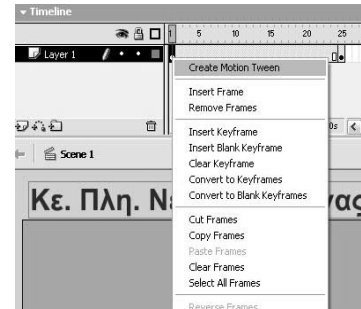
▾ Timeline

1 5 10 15 20 25

Layer 1

0s

Scene 1

Κε. Πλη. Ν

ας

Create Motion Tween

Insert Frame
Remove Frames

Insert Keyframe
Insert Blank Keyframe
Clear Keyframe
Convert to Keyframes
Convert to Blank Keyframes

Cut Frames
Copy Frames
Paste Frames
Clear Frames
Select All Frames

Reverse Frames